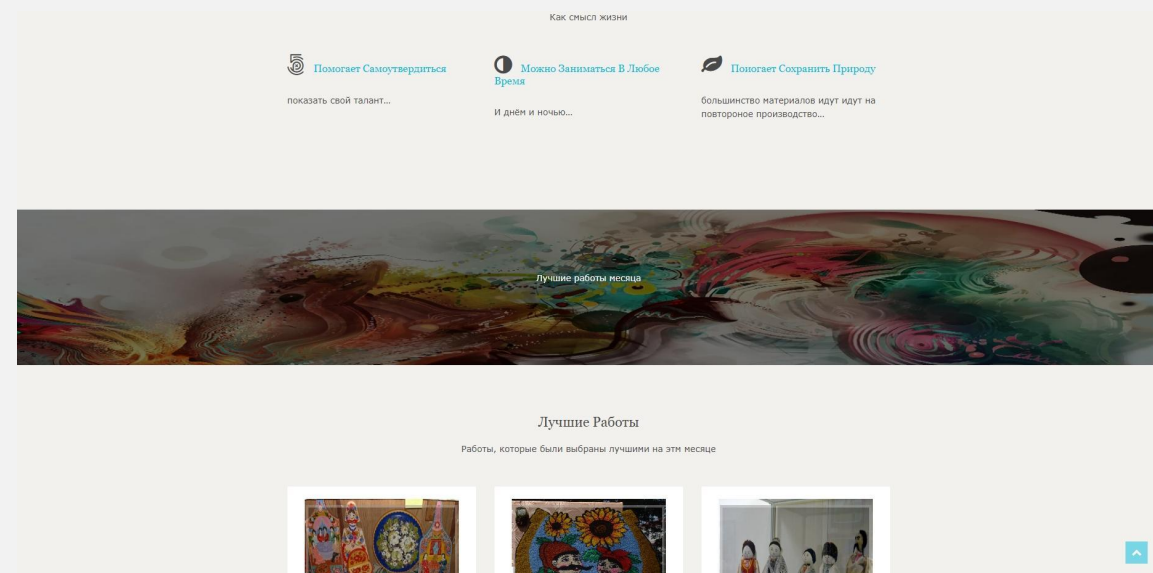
Как смысл жизни

Помогает Самоутвердиться

показать свой талант...

Можно Заниматься В Любое Время

И днём и ночью...

Помогает Сохранить Природу

большинство материалов идут идут на повтороное производство...

Лучшие работы месяца

Лучшие Работы

Работы, которые были выбраны лучшими на этм месяце